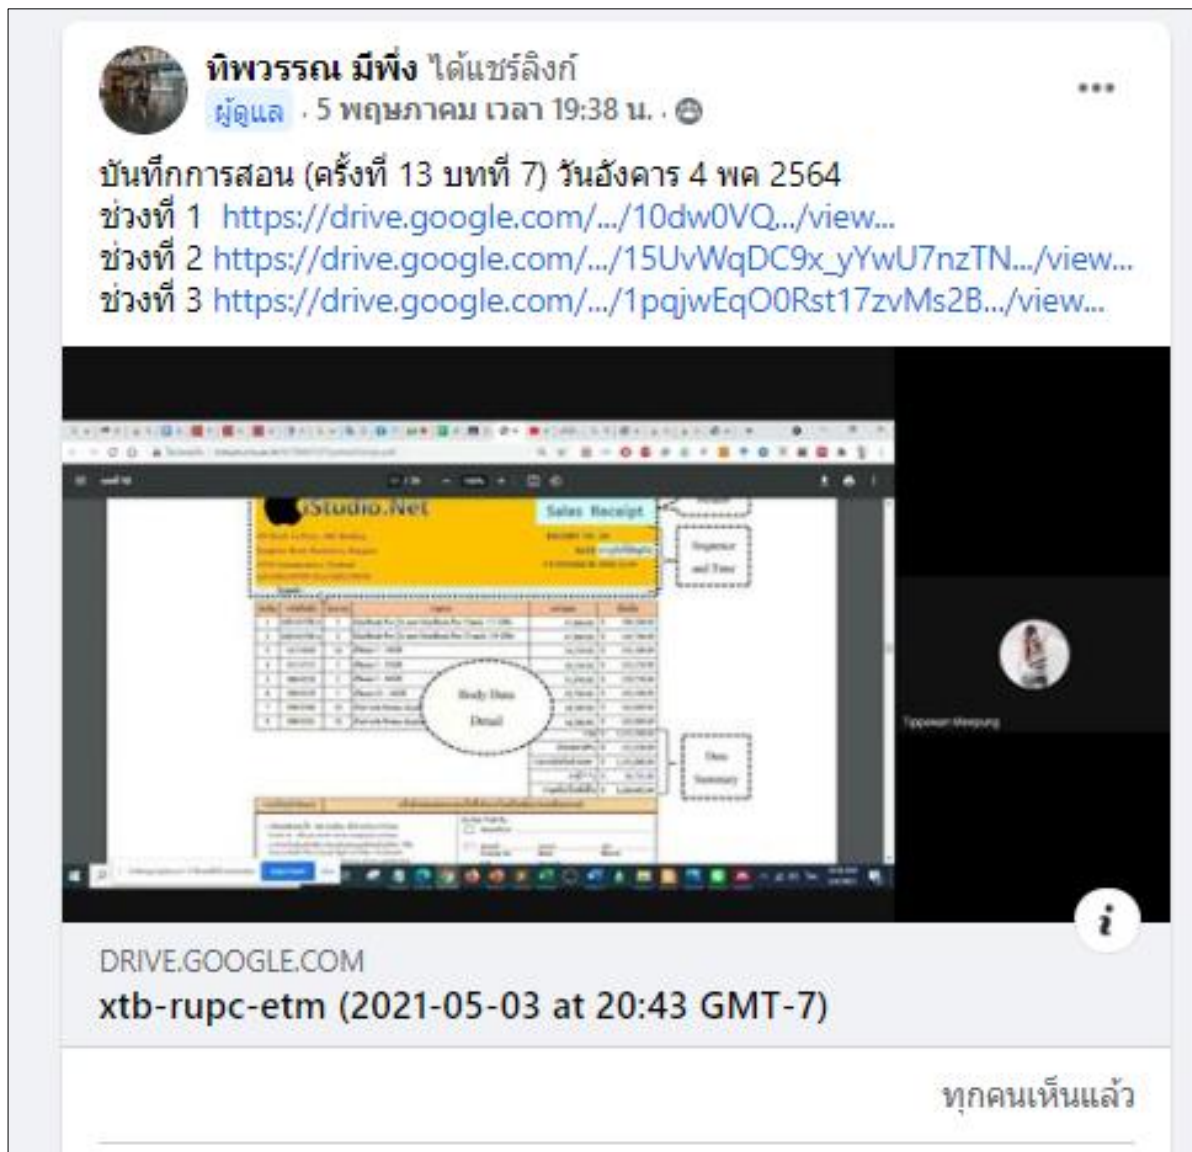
ทิพวรรณ มีพึ่ง ได้แชร์ลิงก์
ผู้ดูแล · 5 พฤษภาคม เวลา 19:38 น. ·

บันทึกการสอน (ครั้งที่ 13 บทที่ 7) วันอังคาร 4 พค 2564
ช่วงที่ 1 https://drive.google.com/.../10dw0VQ.../view...
ช่วงที่ 2 https://drive.google.com/.../15UvWqDC9x_yYwU7nzTN.../view...
ช่วงที่ 3 https://drive.google.com/.../1pqjwEqO0Rst17zvMs2B.../view...

iStudio.Net
Sales Receipt
Sequence and Time
Body Data Detail
Data Summary
Tippawan Meepung

DRIVE.GOOGLE.COM
xtb-rupc-etm (2021-05-03 at 20:43 GMT-7)

ทุกคนเห็นแล้ว